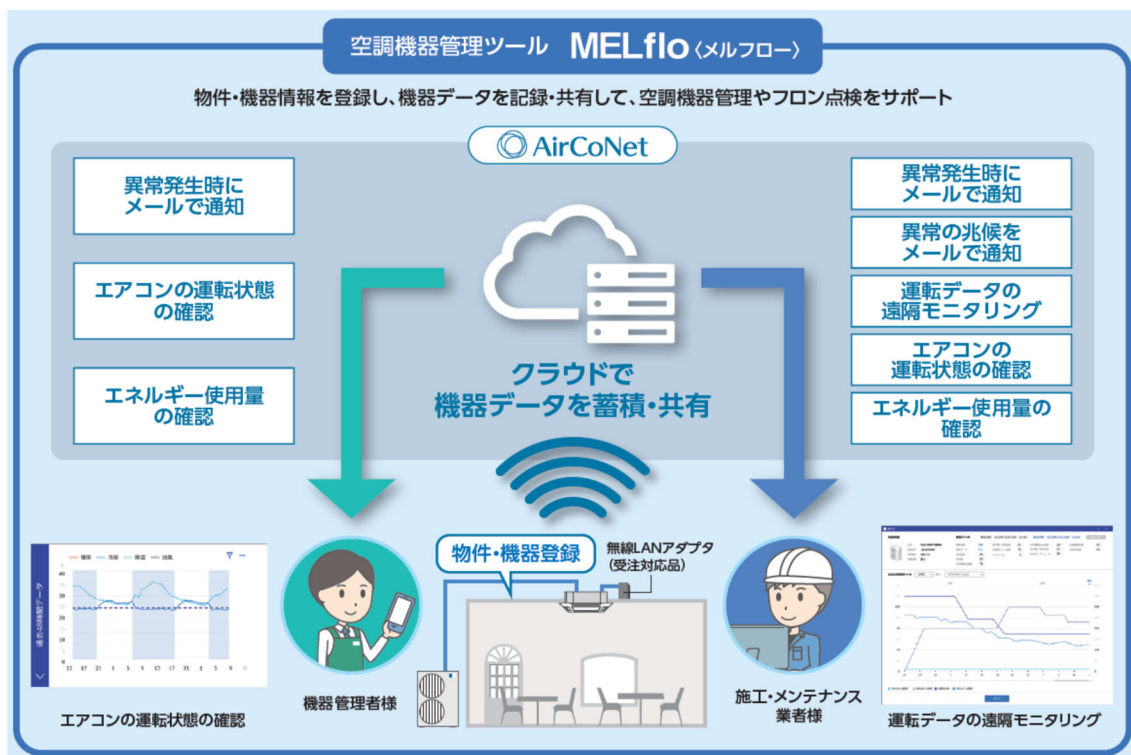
空調機器管理ツール MELflo〈メルフロー〉

物件・機器情報を登録し、機器データを記録・共有して、空調機器管理やフロン点検をサポート

AirCoNet

異常発生時にメールで通知

エアコンの運転状態の確認

エネルギー使用量の確認

クラウドで機器データを蓄積・共有

異常発生時にメールで通知

異常の兆候をメールで通知

運転データの遠隔モニタリング

エアコンの運転状態の確認

エネルギー使用量の確認

物件・機器登録

無線LANアダプタ(受注対応品)

エアコンの運転状態の確認

機器管理者様

施工・メンテナンス業者様

運転データの遠隔モニタリング